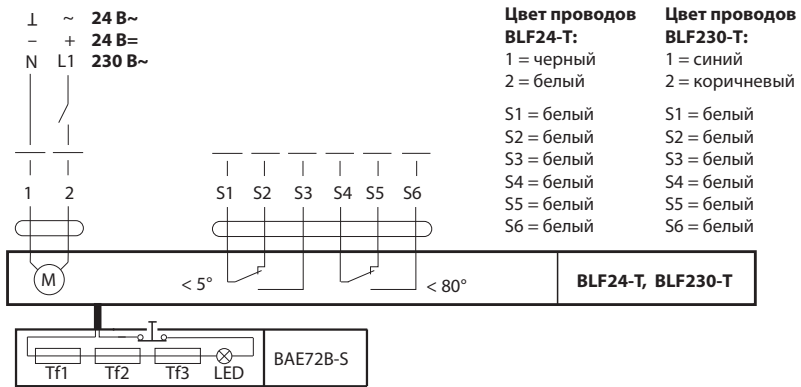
⊥ ~ 24 B~
– + 24 B=
N L1 230 B~

1 2

S1 S2 S3 S4 S5 S6

Цвет проводов BLF24-T:
1 = черный
2 = белый

S1 = белый
S2 = белый
S3 = белый
S4 = белый
S5 = белый
S6 = белый

Цвет проводов BLF230-T:
1 = синий
2 = коричневый

S1 = белый
S2 = белый
S3 = белый
S4 = белый
S5 = белый
S6 = белый

M

< 5°

< 80°

BLF24-T, BLF230-T

Tf1 Tf2 Tf3 LED

BAE72B-S